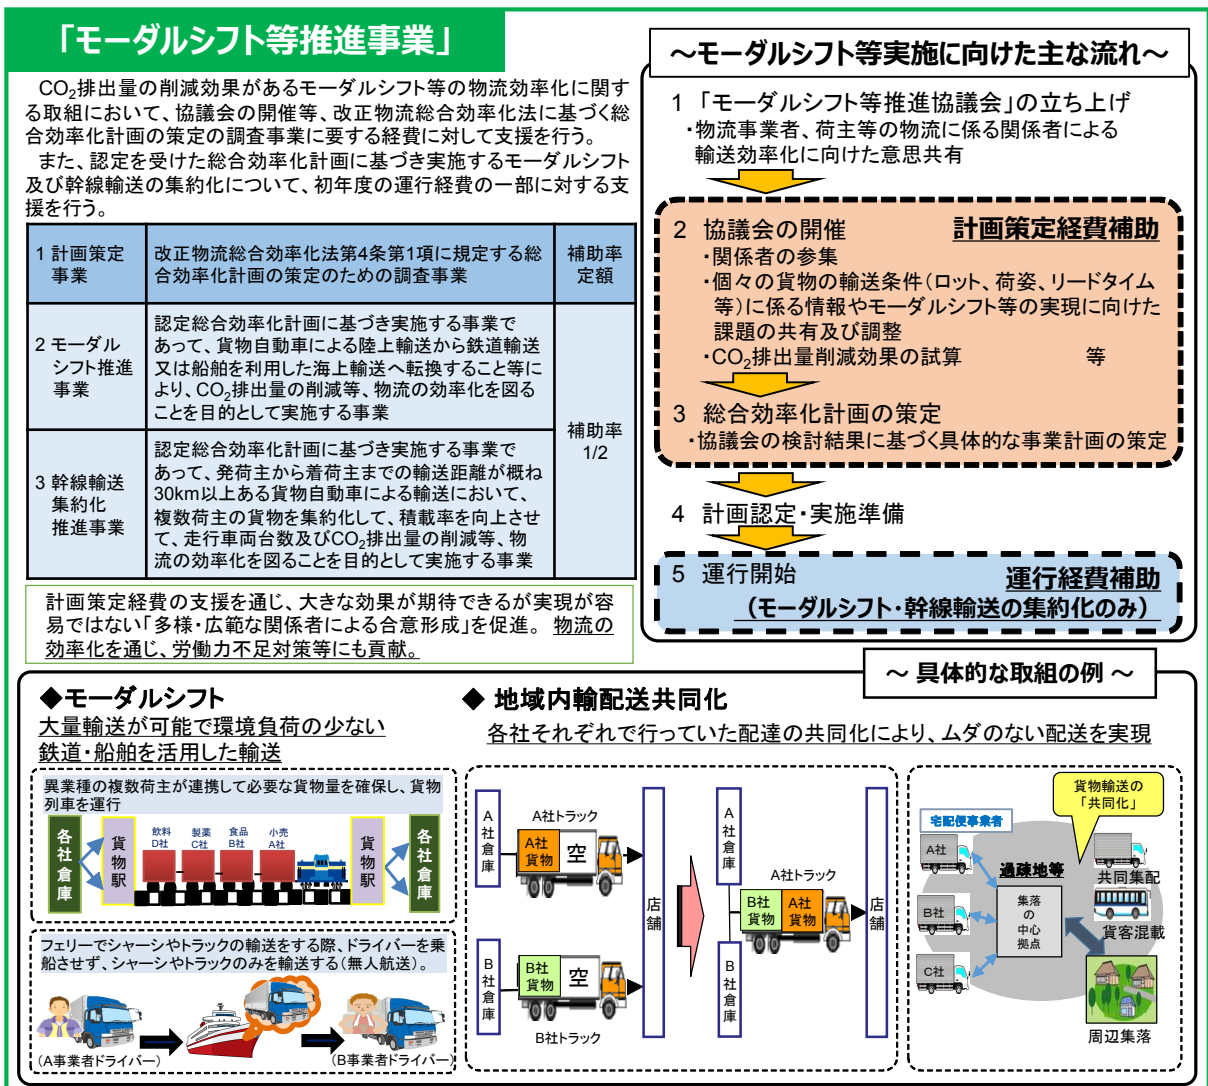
「モーダルシフト等推進事業」

$CO_2$排出量の削減効果があるモーダルシフト等の物流効率化に関する取組において、協議会の開催等、改正物流総合効率化法に基づく総合効率化計画の策定の調査事業に要する経費に対して支援を行う。

また、認定を受けた総合効率化計画に基づき実施するモーダルシフト及び幹線輸送の集約化について、初年度の運行経費の一部に対する支援を行う。

| 1 計画策定事業 | 改正物流総合効率化法第4条第1項に規定する総合効率化計画の策定のための調査事業 | 補助率定額 |
|---|---|---|
| 2 モーダルシフト推進事業 | 認定総合効率化計画に基づき実施する事業であって、貨物自動車による陸上輸送から鉄道輸送又は船舶を利用した海上輸送へ転換すること等により、$CO_2$排出量の削減等、物流の効率化を図ることを目的として実施する事業 | 補助率1/2 |
| 3 幹線輸送集約化推進事業 | 認定総合効率化計画に基づき実施する事業であって、発荷主から着荷主までの輸送距離が概ね30km以上ある貨物自動車による輸送において、複数荷主の貨物を集約化して、積載率を向上させて、走行車両台数及び$CO_2$排出量の削減等、物流の効率化を図ることを目的として実施する事業 | |

計画策定経費の支援を通じ、大きな効果が期待できるが実現が容易ではない「多様・広範な関係者による合意形成」を促進。 物流の効率化を通じ、労働力不足対策等にも貢献。

～モーダルシフト等実施に向けた主な流れ～

1 「モーダルシフト等推進協議会」の立ち上げ
・物流事業者、荷主等の物流に係る関係者による輸送効率化に向けた意思共有

2 協議会の開催 計画策定経費補助
・関係者の参集
・個々の貨物の輸送条件（ロット、荷姿、リードタイム等）に係る情報やモーダルシフト等の実現に向けた課題の共有及び調整
・$CO_2$排出量削減効果の試算 等

3 総合効率化計画の策定
・協議会の検討結果に基づく具体的な事業計画の策定

4 計画認定・実施準備

5 運行開始 運行経費補助
（モーダルシフト・幹線輸送の集約化のみ）

～ 具体的な取組の例 ～

◆モーダルシフト
大量輸送が可能で環境負荷の少ない鉄道・船舶を活用した輸送

異業種の複数荷主が連携して必要な貨物量を確保し、貨物列車を運行

各社倉庫 貨物駅 飲料D社 製菓C社 食品B社 小売A社 貨物駅 各社倉庫

フェリーでシャーシやトラックの輸送をする際、ドライバーを乗船させず、シャーシやトラックのみを輸送する（無人航送）。

（A事業者ドライバー） （B事業者ドライバー）

◆ 地域内輸配送共同化
各社それぞれで行っていた配達の共同化により、ムダのない配送を実現

A社倉庫 A社トラック A社貨物 空 店舗 B社倉庫 B社貨物 空 B社トラック
A社倉庫 A社トラック B社貨物 A社貨物 店舗 B社倉庫

貨物輸送の「共同化」
宅配便事業者
A社 B社 C社
過疎地等
集落の中心拠点
共同集配
貨客混載
周辺集落